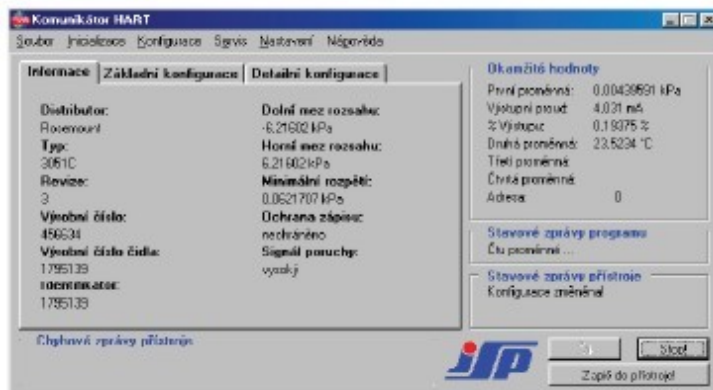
Komunikátor HART

Soubor Inicializace Konfigurace Servis Nastavení Nápověda

Informace | Základní konfigurace | Detailní konfigurace

Distributor:
Rosemount
Typ:
3051C
Revize:
3
Výrobní číslo:
456634
Výrobní číslo čidla:
1795139
Identifikátor:
1795139

Dolní mez rozsahu:
-6.21602 kPa
Horní mez rozsahu:
6.21602 kPa
Minimální rozpětí:
0.0621707 kPa
Ochrana zápisu:
nechráněno
Signál poruchy:
vysoký

Okamžité hodnoty
První proměnná: 0.00439591 kPa
Výstupní proud: 4.031 mA
% Výstupu: 0.19375 %
Druhá proměnná: 23.5234 °C
Třetí proměnná:
Čtvrtá proměnná:
Adresa: 0

Stavové zprávy programu
Čtu proměnné ...

Stavové zprávy přístroje
Konfigurace změněna!

Chybové zprávy přístroje

JSP

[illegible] Stop!
Zapiš do přístroje!